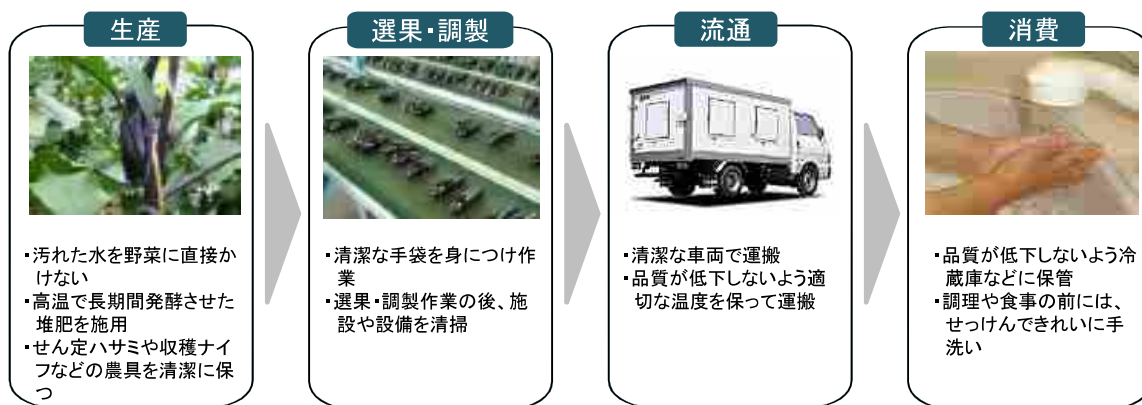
生産

・汚れた水を野菜に直接かけない
・高温で長期間発酵させた堆肥を施用
・せん定ハサミや収穫ナイフなどの農具を清潔に保つ

選果・調製

・清潔な手袋を身につけ作業
・選果・調製作業の後、施設や設備を清掃

流通

・清潔な車両で運搬
・品質が低下しないよう適切な温度を保って運搬

消費

・品質が低下しないよう冷蔵庫などに保管
・調理や食事の前には、せっけんできれいに手洗い